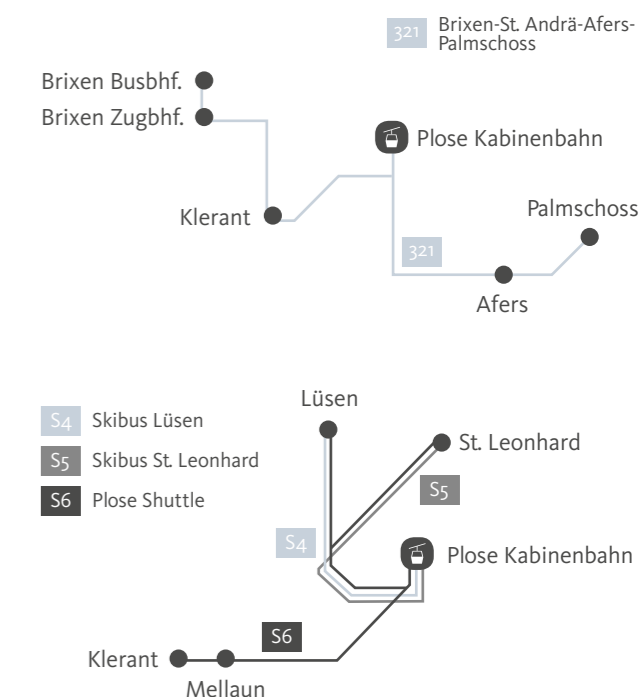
321 Brixen-St. Andrä-Afers-Palmschoss

Brixen Busbhf.
Brixen Zugbhf.
Plose Kabinenbahn
Klerant
Palmschoss
321
Afers

Lüsen
S4 Skibus Lüsen
St. Leonhard
S5 Skibus St. Leonhard
S5
S6 Plose Shuttle
S4
Plose Kabinenbahn
S6
Klerant
Mellaun